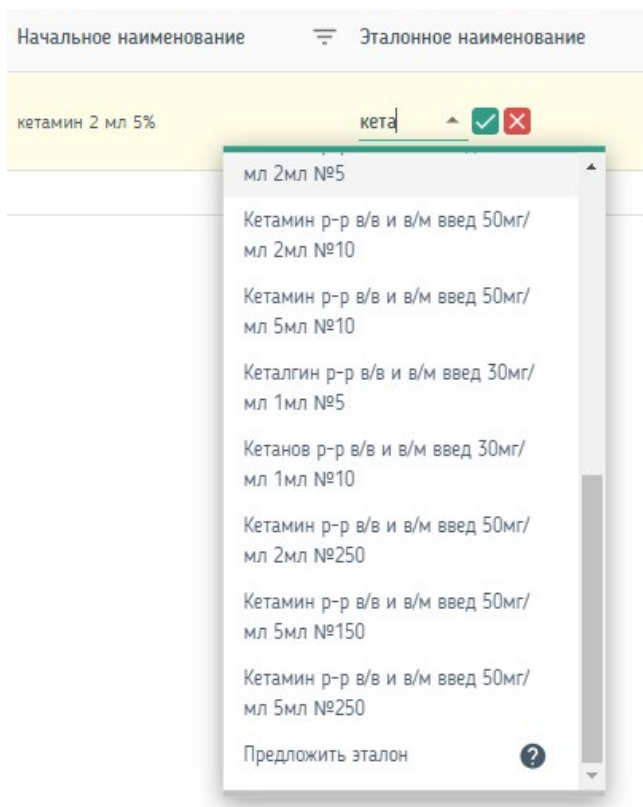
Начальное наименование

Эталонное наименование

кетамин 2 мл 5%

кета

мл 2мл №5

Кетамин р-р в/в и в/м введ 50мг/мл 2мл №10

Кетамин р-р в/в и в/м введ 50мг/мл 5мл №10

Кеталгин р-р в/в и в/м введ 30мг/мл 1мл №5

Кетанов р-р в/в и в/м введ 30мг/мл 1мл №10

Кетамин р-р в/в и в/м введ 50мг/мл 2мл №250

Кетамин р-р в/в и в/м введ 50мг/мл 5мл №150

Кетамин р-р в/в и в/м введ 50мг/мл 5мл №250

Предложить эталон

?